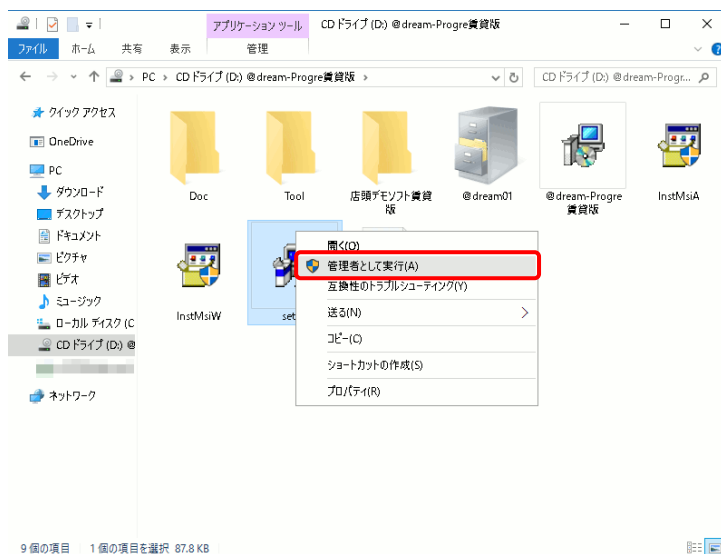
アプリケーション ツール
CD ドライブ (D:) @dream-Progre賃貸版
ファイル
ホーム
共有
表示
管理
PC > CD ドライブ (D:) @dream-Progre賃貸版 >
CD ドライブ (D:) @dream-Progr...
クイック アクセス
OneDrive
PC
ダウンロード
デスクトップ
ドキュメント
ピクチャ
ビデオ
ミュージック
ローカル ディスク (C
CD ドライブ (D:) @
ネットワーク
Doc
Tool
店頭デモソフト賃貸版
@dream01
@dream-Progre賃貸版
InstMsiA
InstMsiW
set
開く(O)
管理者として実行(A)
互換性のトラブルシューティング(Y)
送る(N)
コピー(C)
ショートカットの作成(S)
プロパティ(R)
9 個の項目
1 個の項目を選択 87.8 KB